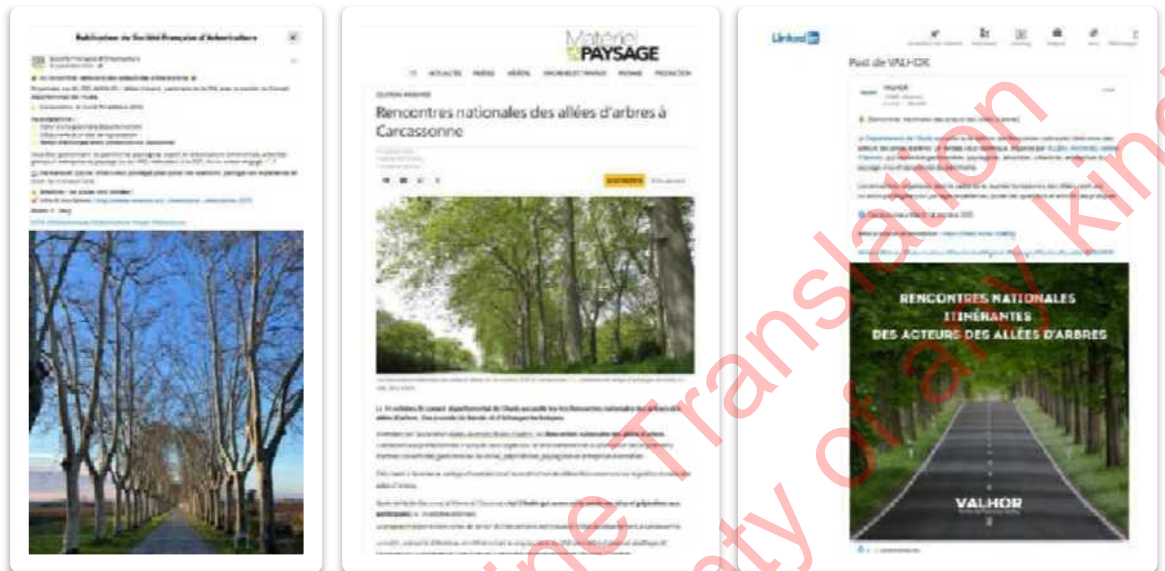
Publication de Société Française d'Arboriculture

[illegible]

Matériel PAYSAGE

ACTUALITÉS

Rencontres nationales des allées d'arbres à Carcassonne

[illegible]

Linked in

Post de VALHOR

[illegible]

RENCONTRES NATIONALES ITINÉRANTES DES ACTEURS DES ALLÉES D'ARBRES

VALHOR

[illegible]